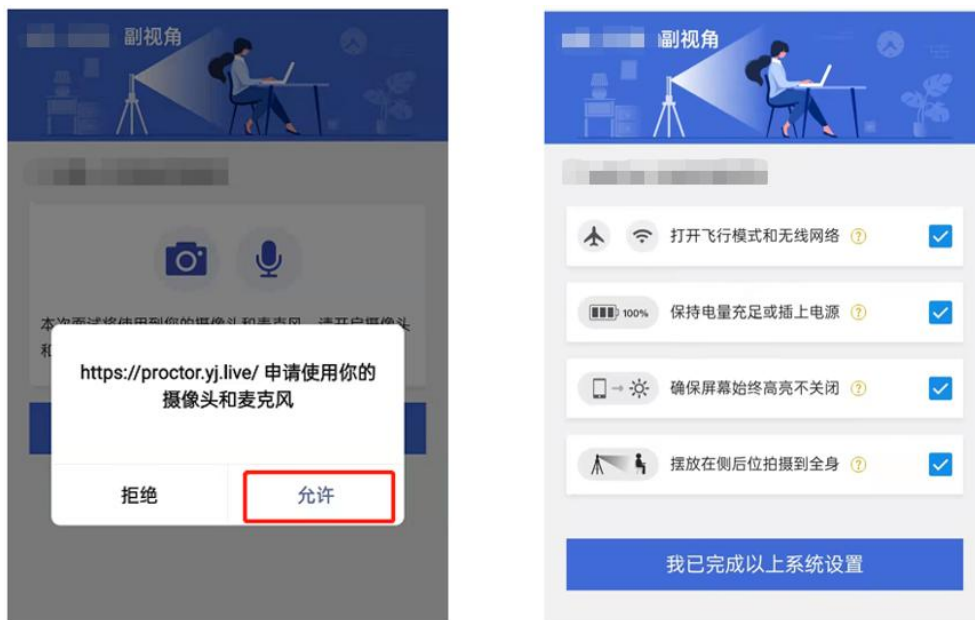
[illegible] 副视角

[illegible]

本次面试将使用到你的摄像头和麦克风，请开启摄像头和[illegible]

https://proctor.yj.live/ 申请使用你的摄像头和麦克风

拒绝

允许

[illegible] 副视角

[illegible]

打开飞行模式和无线网络 ?

100%

保持电量充足或插上电源 ?

确保屏幕始终高亮不关闭 ?

摆放在侧后位拍摄到全身 ?

我已完成以上系统设置